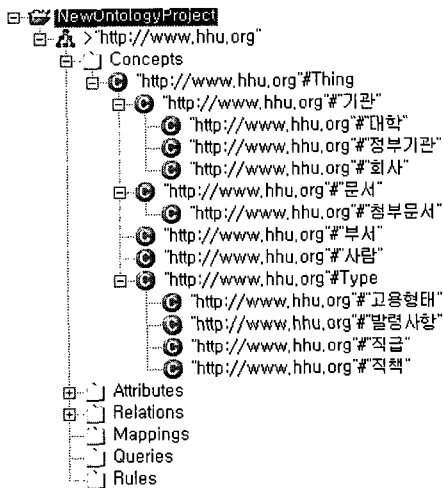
NewOntologyProject
>"http://www.hhu.org"
Concepts
"http://www.hhu.org"#Thing
"http://www.hhu.org"#"기관"
"http://www.hhu.org"#"대학"
"http://www.hhu.org"#"정부기관"
"http://www.hhu.org"#"회사"
"http://www.hhu.org"#"문서"
"http://www.hhu.org"#"첨부문서"
"http://www.hhu.org"#"부서"
"http://www.hhu.org"#"사람"
"http://www.hhu.org"#Type
"http://www.hhu.org"#"고용형태"
"http://www.hhu.org"#"발령사항"
"http://www.hhu.org"#"직급"
"http://www.hhu.org"#"직책"
Attributes
Relations
Mappings
Queries
Rules